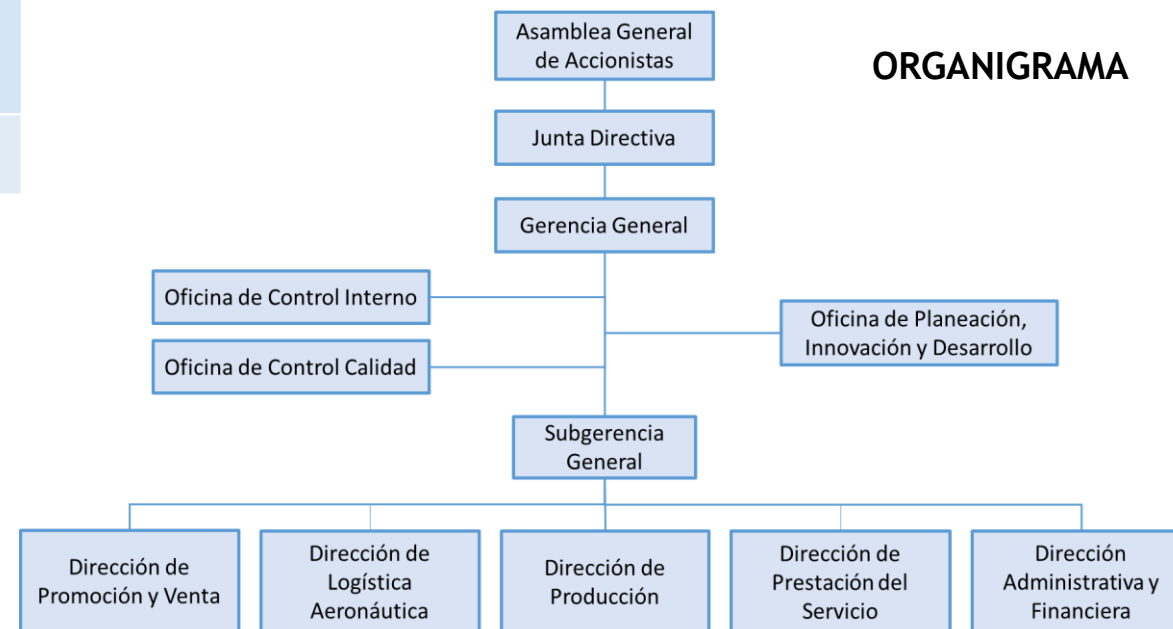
ORGANIGRAMA

Asamblea General de Accionistas

Junta Directiva

Gerencia General

Oficina de Control Interno

Oficina de Control Calidad

Oficina de Planeación, Innovación y Desarrollo

Subgerencia General

Dirección de Promoción y Venta

Dirección de Logística Aeronáutica

Dirección de Producción

Dirección de Prestación del Servicio

Dirección Administrativa y Financiera